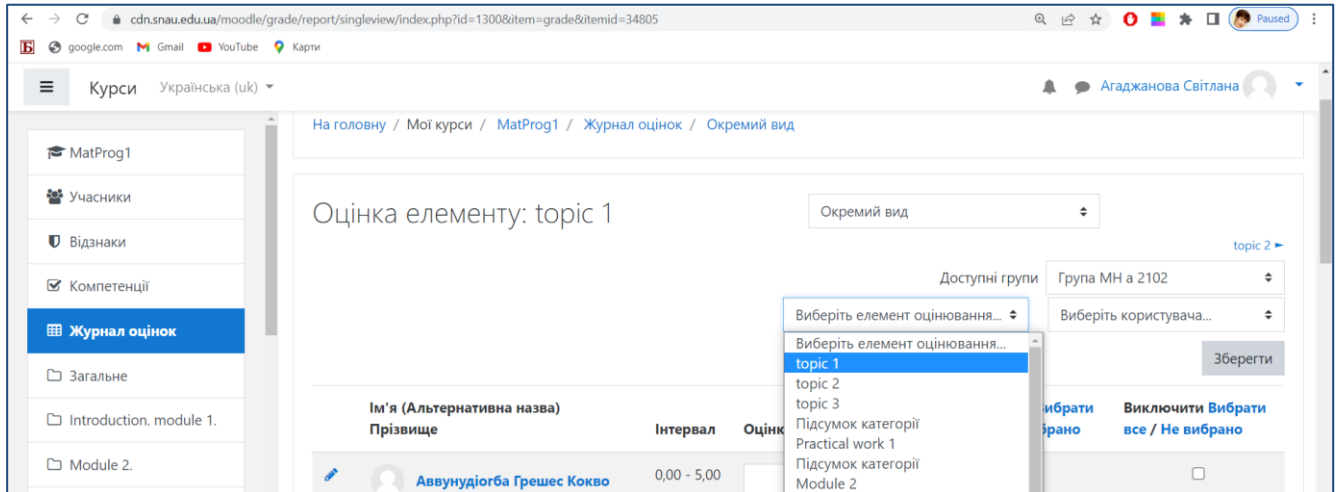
cdn.snau.edu.ua/moodle/grade/report/singleview/index.php?id=1300&item=grade&itemid=34805

Paused

Б google.com Gmail YouTube Карти

Курси Українська (uk)

Агаджанова Світлана

MatProg1
Учасники
Відзнаки
Компетенції
Журнал оцінок
Загальне
Introduction. module 1.
Module 2.

На головну / Мої курси / MatProg1 / Журнал оцінок / Окремий вид

Оцінка елементу: topic 1

Окремий вид

topic 2 ►

Доступні групи Група МН а 2102

Виберіть елемент оцінювання... Виберіть користувача...

Виберіть елемент оцінювання...
topic 1
topic 2
topic 3
Підсумок категорії
Practical work 1
Підсумок категорії
Module 2

Зберегти

Ім'я (Альтернативна назва) Прізвище

Інтервал

Оцінк

вибрати брано

Виключити Вибрати все / Не вибрано

Аввунудіогба Грешес Кокво

0,00 - 5,00